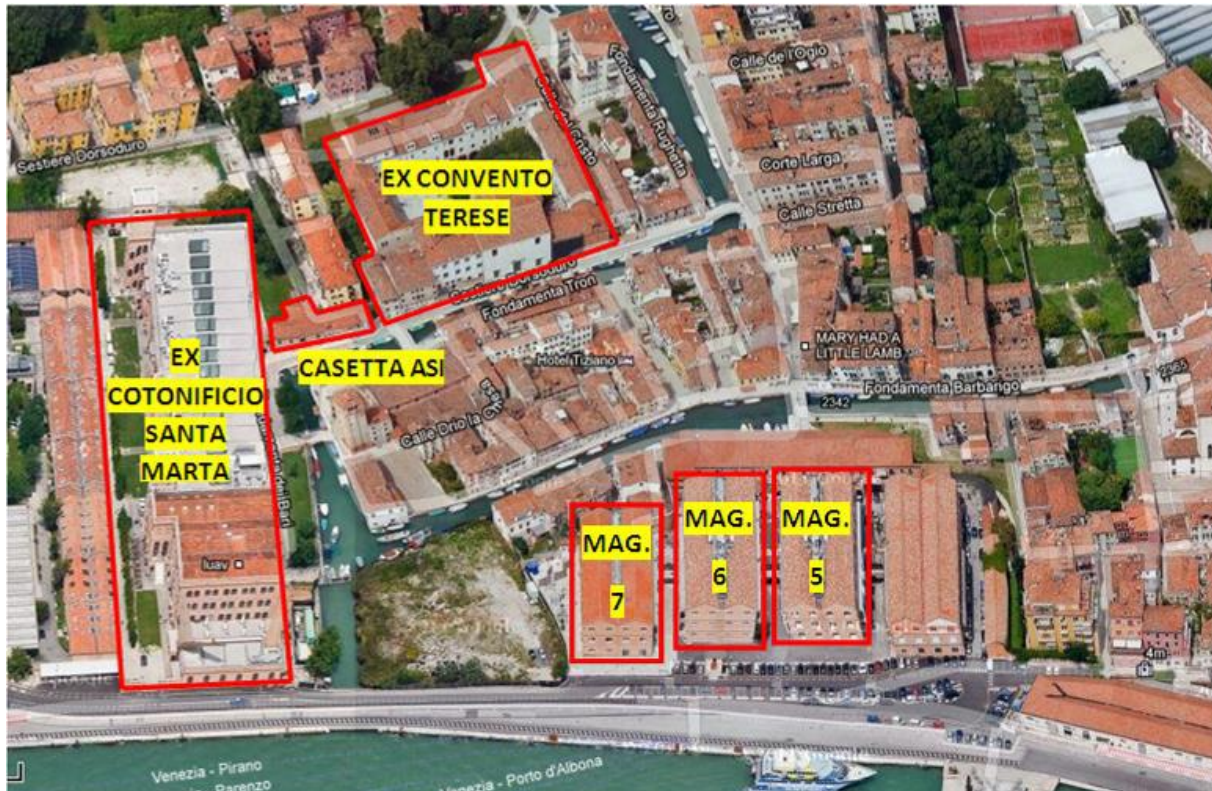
Sestiere Dorsoduro

EX CONVENTO TERESE

Fondamenta Rughetta

Calle de l'Ogio

Corte Larga

Calle Stretta

Sestiere Dorsoduro

Fondamenta Tron

EX COTONIFICIO SANTA MARTA

CASETTA ASI

Hotel Tiziano

MARY HAD A LITTLE LAMB

Fondamenta Barbango

2342

2365

Calle Drio la Chiesa

Iuav

MAG. 7

MAG. 6

MAG. 5

4m

Venezia - Pirano

Parenzo

Venezia - Porto d'Albona